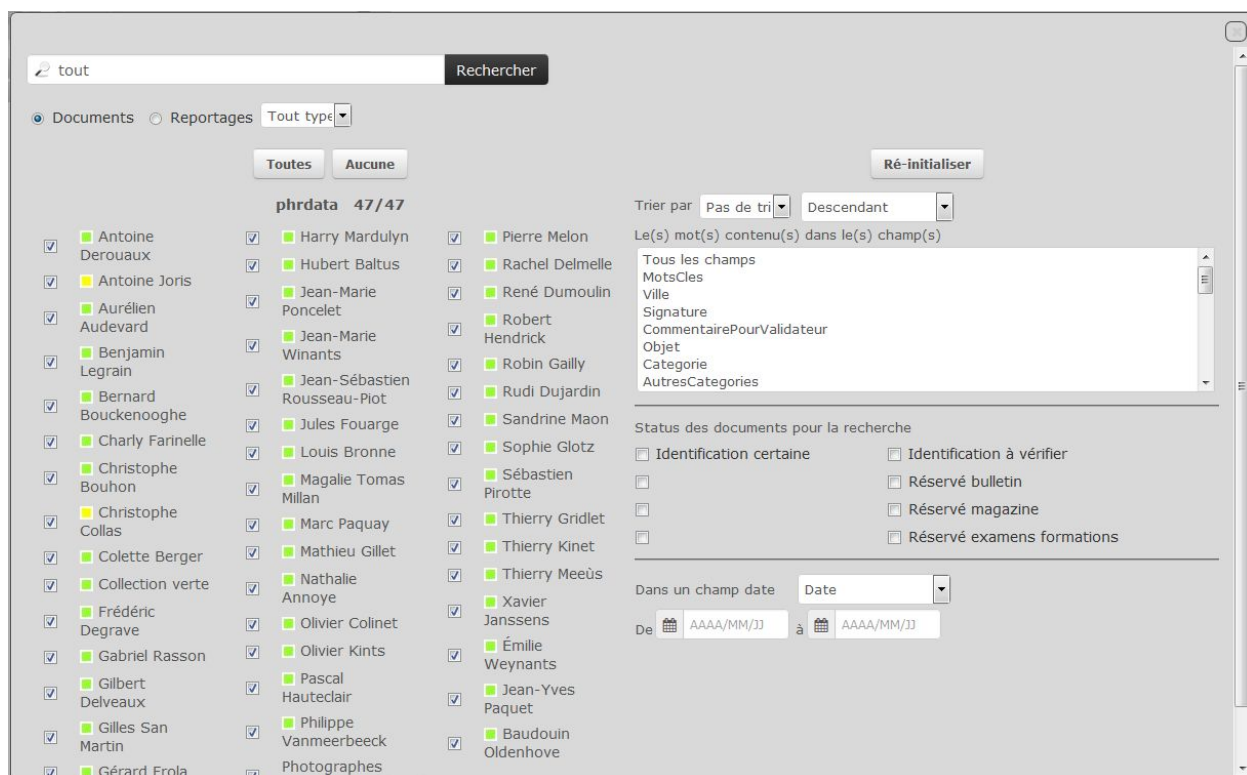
tout

Rechercher

Documents Reportages Tout type

Toutes Aucune

phrdata 47/47

Antoine Derouaux
Antoine Joris
Aurélien Audevard
Benjamin Legrain
Bernard Bouckenooghe
Charly Farinelle
Christophe Bouhon
Christophe Collas
Colette Berger
Collection verte
Frédéric Degrave
Gabriel Rasson
Gilbert Delveaux
Gilles San Martin
Gérard Frola

Harry Mardulyn
Hubert Baltus
Jean-Marie Poncelet
Jean-Marie Winants
Jean-Sébastien Rousseau-Piot
Jules Fouarge
Louis Bronne
Magalie Tomas Millan
Marc Paquay
Mathieu Gillet
Nathalie Annoye
Olivier Colinet
Olivier Kints
Pascal Hauteclair
Philippe Vanmeerbeeck
Photographes

Pierre Melon
Rachel Delmelle
René Dumoulin
Robert Hendrick
Robin Gailly
Rudi Dujardin
Sandrine Maon
Sophie Glotz
Sébastien Pirotte
Thierry Gridlet
Thierry Kinet
Thierry Meeùs
Xavier Janssens
Émilie Weynants
Jean-Yves Paquet
Baudouin Oldenhove

Ré-initialiser

Trier par Pas de tri Descendant

Le(s) mot(s) contenu(s) dans le(s) champ(s)

Tous les champs
MotsCles
Ville
Signature
CommentairePourValidateur
Objet
Categorie
AutresCategories

Status des documents pour la recherche

Identification certaine
Identification à vérifier
Réservé bulletin
Réservé magazine
Réservé examens formations

Dans un champ date Date

De AAAA/MM/JJ à AAAA/MM/JJ